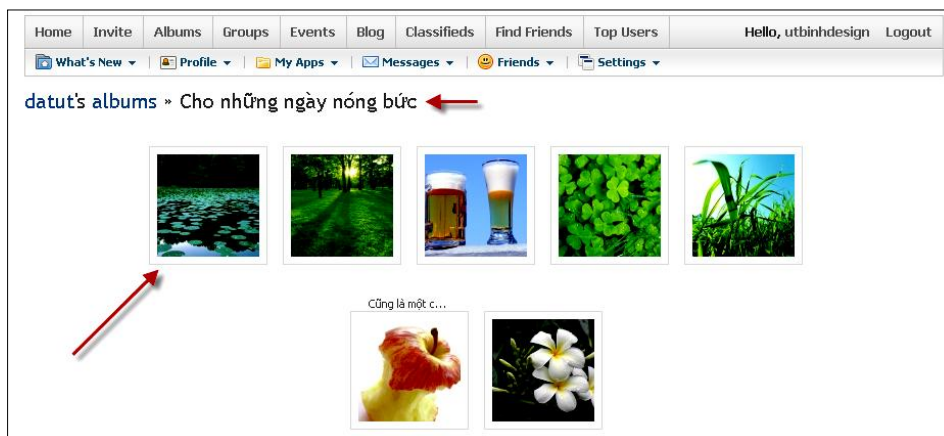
Home | Invite | Albums | Groups | Events | Blog | Classifieds | Find Friends | Top Users | Hello, utbinhdesign | Logout

What's New ▾ | Profile ▾ | My Apps ▾ | Messages ▾ | Friends ▾ | Settings ▾

datut's albums » Cho những ngày nóng bức

Cũng là một c...